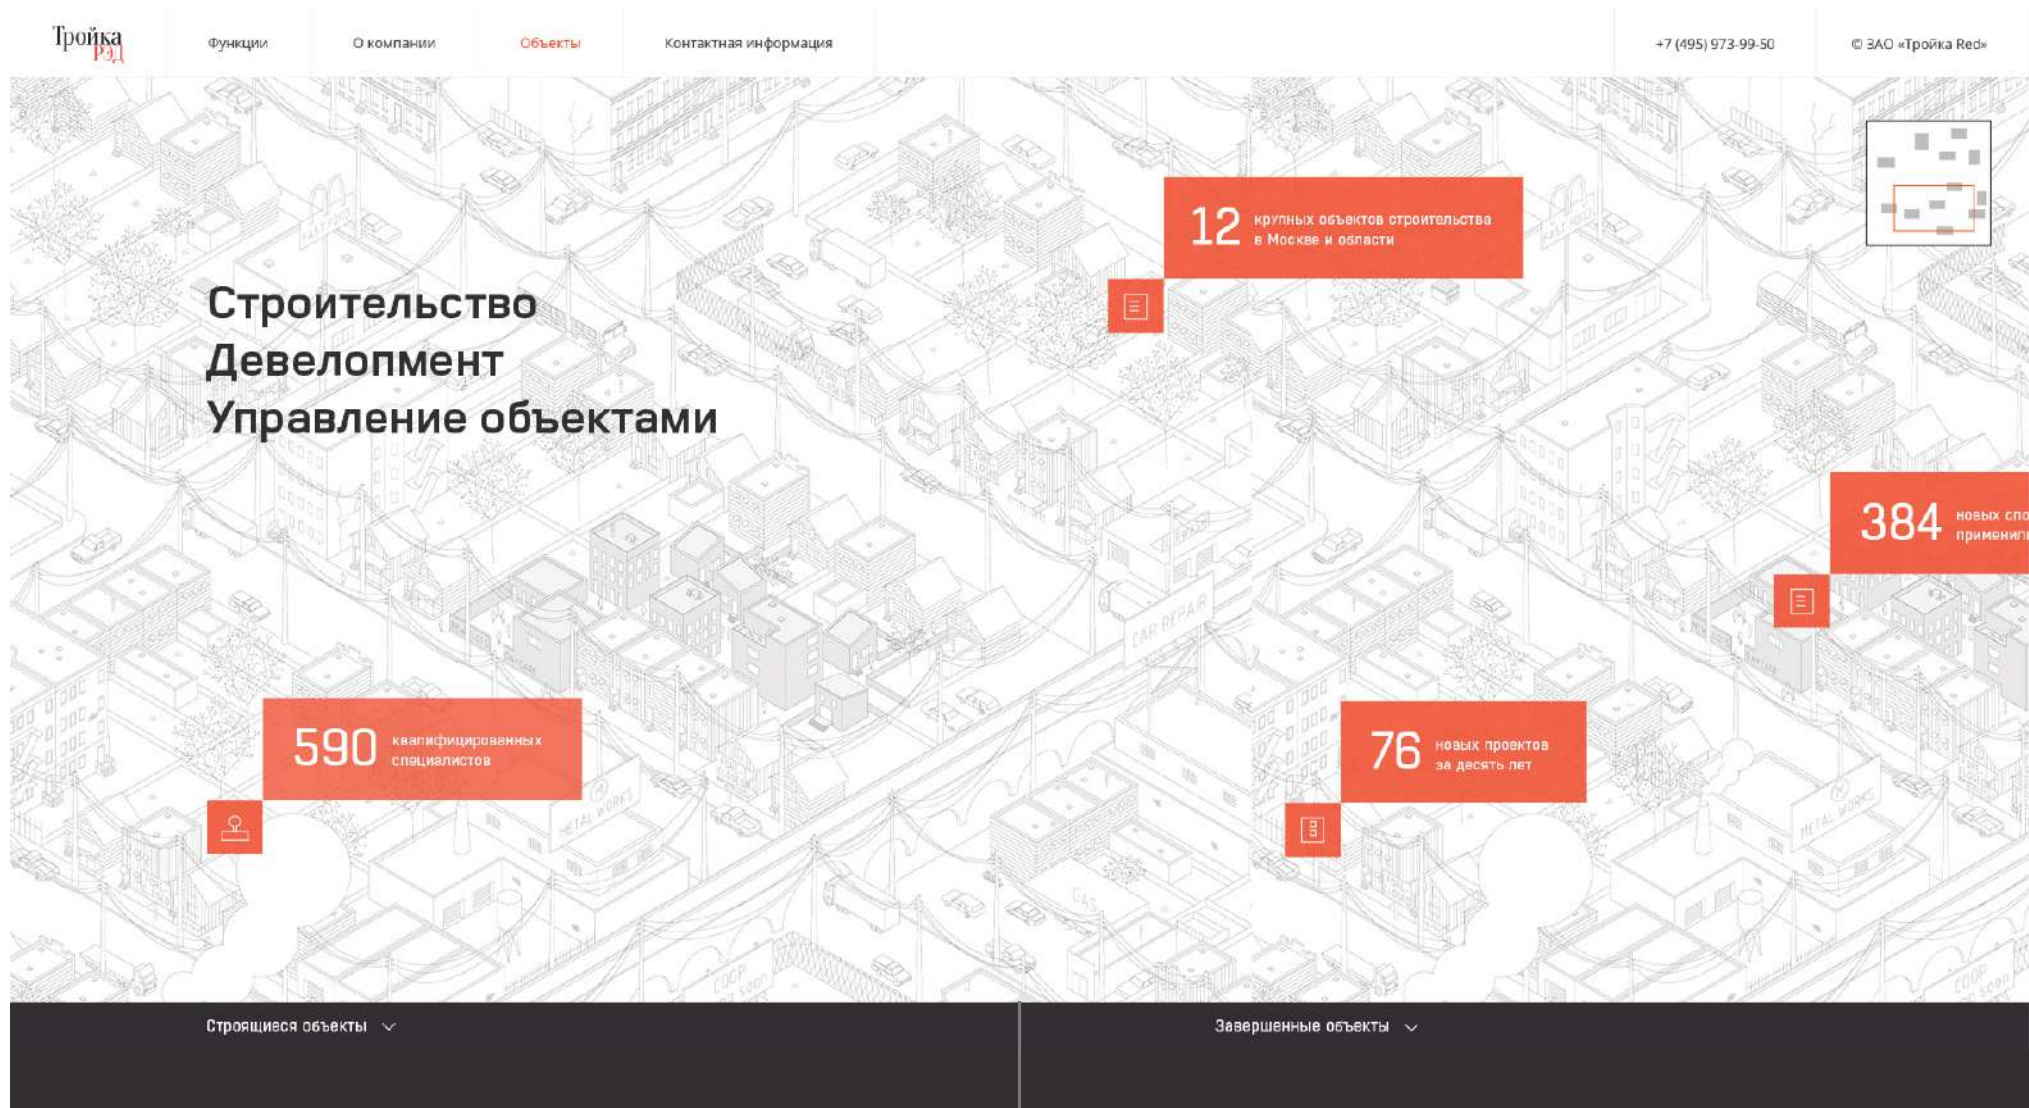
Тройка РЭД

Функции

О компании

Объекты

Контактная информация

+7 (495) 973-99-50

© ЗАО «Тройка Red»

12 крупных объектов строительства в Москве и области

Строительство
Девелопмент
Управление объектами

384 новых спо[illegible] применил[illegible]

CAR REPAIR

590 квалифицированных специалистов

METAL WORKS

76 новых проектов за десять лет

METAL WORKS

COOP

COOP

Строящиеся объекты

Завершенные объекты